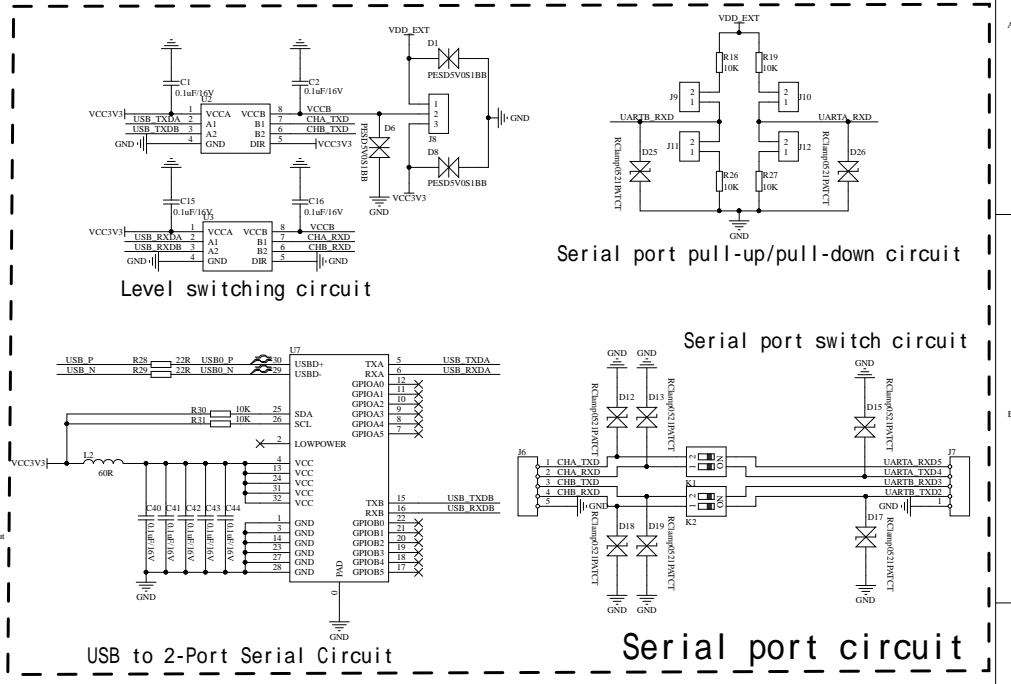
C1
0.1uF/16V
U2
VCC3V3
USB_TXDA
USB_TXDB
GND
1 VCCA
2 A1
3 A2
4 GND
VCCB 8
B1 7
B2 6
DIR 5
C2
0.1uF/16V
VCCB
CHA_TXD
CHB_TXD
VCC3V3
VDD_EXT
D1
PESD5V0S1BB
1
2
3
J8
GND
D6
PESD5V0S1BB
GND
D8
PESD5V0S1BB
VCC3V3
C15
0.1uF/16V
U3
VCC3V3
USB_RXDA
USB_RXDB
GND
1 VCCA
2 A1
3 A2
4 GND
VCCB 8
B1 7
B2 6
DIR 5
C16
0.1uF/16V
VCCB
CHA_RXD
CHB_RXD
GND
Level switching circuit

VDD_EXT
R18
10K
R19
10K
J9
2
1
J10
2
1
UARTB_RXD
UARTA_RXD
J11
2
1
J12
2
1
D25
RClamp0521PATCT
D26
RClamp0521PATCT
R26
10K
R27
10K
GND
Serial port pull-up/pull-down circuit

Serial port switch circuit

USB_P
USB_N
R28 22R
R29 22R
USB0_P
USB0_N
U7
30 USBD+
29 USBD-
TXA 5
RXA 6
USB_TXDA
USB_RXDA
GPIOA0 12
GPIOA1 11
GPIOA2 10
GPIOA3 9
GPIOA4 8
GPIOA5 7
R30 10K
R31 10K
25 SDA
26 SCL
2 LOWPOWER
VCC3V3
L2
60R
6 VCC
13 VCC
24 VCC
31 VCC
32 VCC
TXB 15
RXB 16
USB_TXDB
USB_RXDB
C40 C41 C42 C43 C44
0.1uF/16V
0.1uF/16V
0.1uF/16V
0.1uF/16V
0.1uF/16V
3 GND
14 GND
23 GND
27 GND
28 GND
1 GND
GPIOB0 22
GPIOB1 21
GPIOB2 20
GPIOB3 19
GPIOB4 18
GPIOB5 17
PAD
0
GND
GND
USB to 2-Port Serial Circuit

GND GND
RClamp0521PATCT
RClamp0521PATCT
D12 D13
J6
1 CHA_TXD
2 CHA_RXD
3 CHB_TXD
4 CHB_RXD
5
ON
1
2
K1
ON
1
2
K2
D18 D19
RClamp0521PATCT
RClamp0521PATCT
GND GND
GND
RClamp0521PATCT
D15
J7
UARTA_RXD5
UARTA_TXD4
UARTB_RXD3
UARTB_TXD2
GND 1
D17
RClamp0521PATCT
GND
Serial port circuit